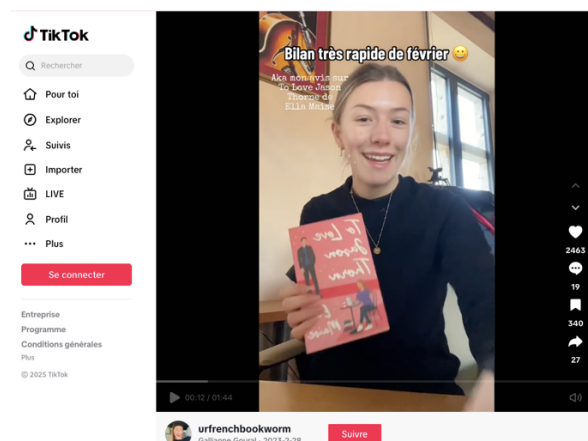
TikTok

Rechercher

Pour toi

Explorer

Suivis

Importer

LIVE

Profil

Plus

Se connecter

Entreprise

Programme

Conditions générales

Plus

© 2025 TikTok

Bilan très rapide de février 😊

Aka mon avis sur To Love Jason Thorne de Ella Maise

To Love Jason Thorne

Ella Maise

00:12 / 01:44

2463

19

340

27

urfrenchbookworm

Gallianne Goural · 2023-2-28

Suivre